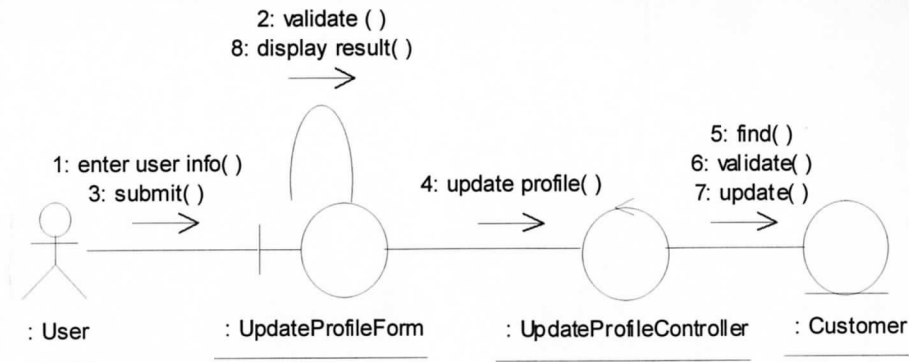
2: validate ( )
8: display result( )

1: enter user info( )
3: submit( )

4: update profile( )

5: find( )
6: validate( )
7: update( )

: User

: UpdateProfileForm

: UpdateProfileController

: Customer